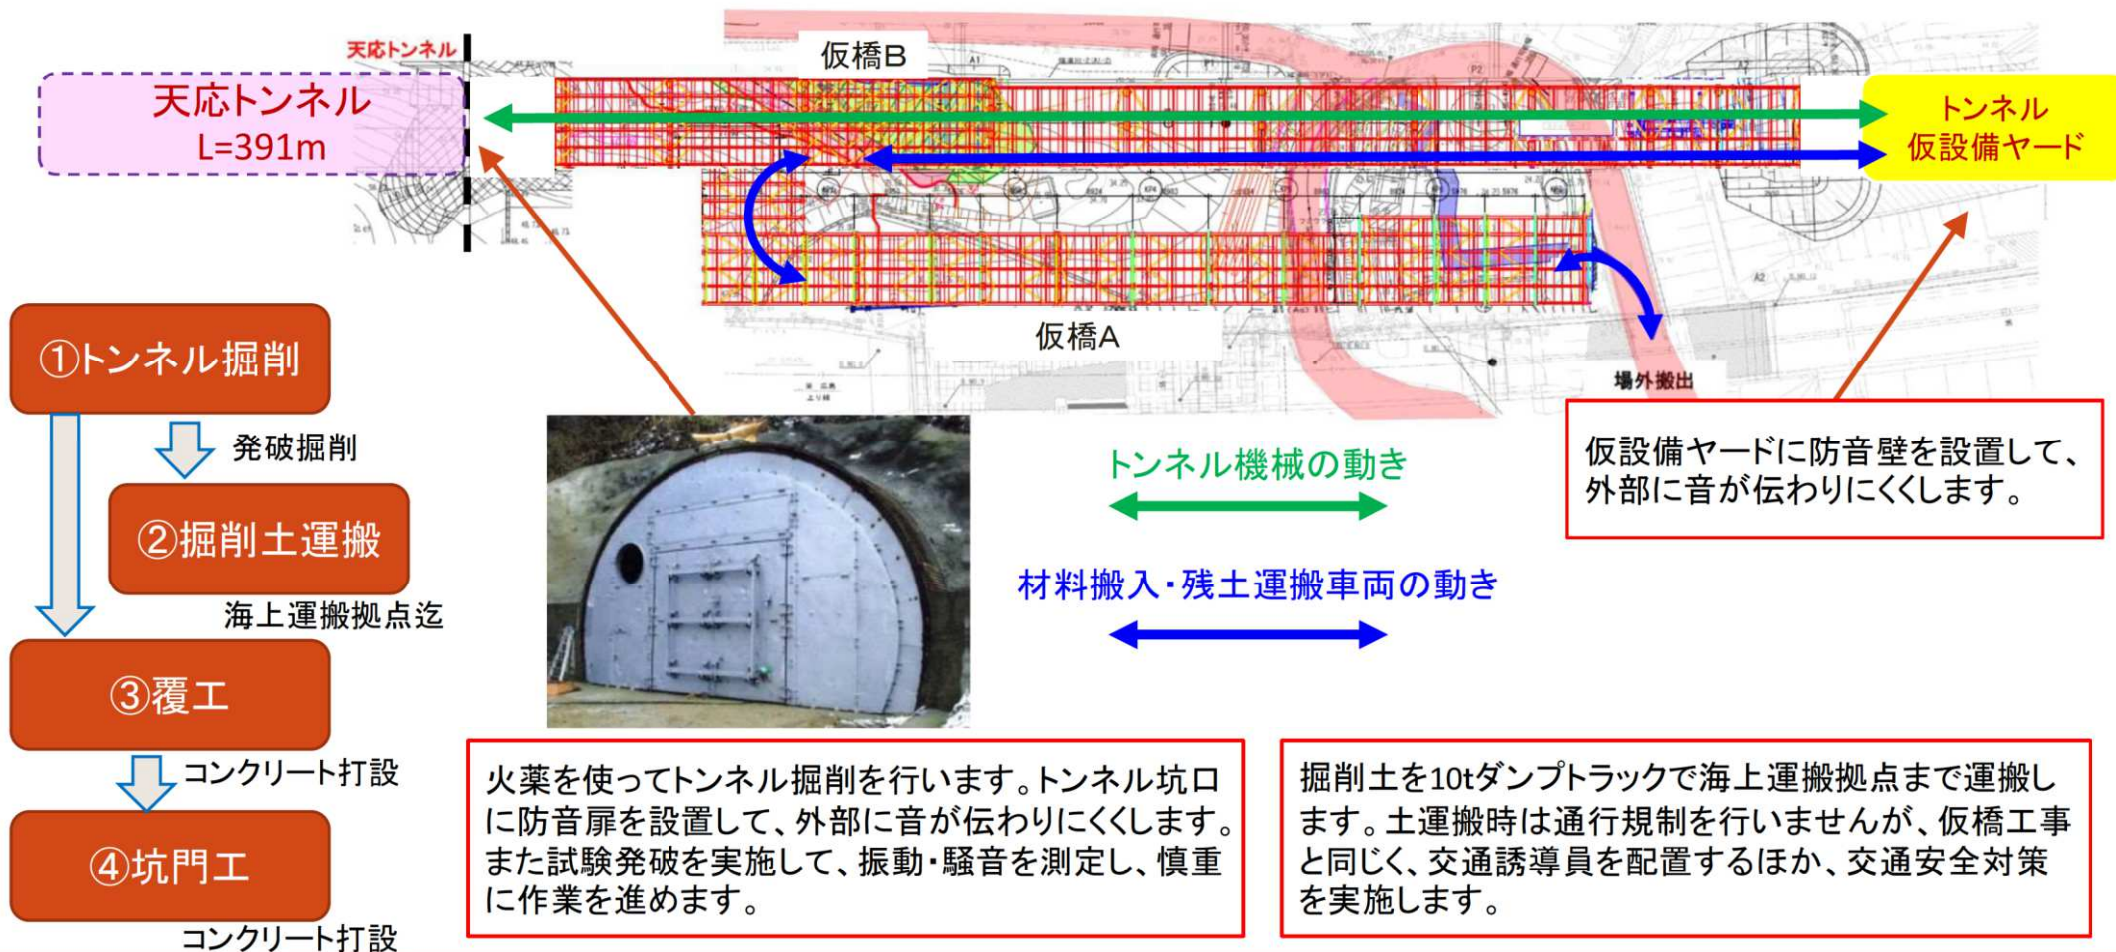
天応トンネル

天応トンネル
L=391m

仮橋B

トンネル
仮設備ヤード

仮橋A

場外搬出

①トンネル掘削

発破掘削

②掘削土運搬

海上運搬拠点迄

③覆工

コンクリート打設

④坑門工

コンクリート打設

トンネル機械の動き

材料搬入・残土運搬車両の動き

仮設備ヤードに防音壁を設置して、外部に音が伝わりにくくします。

火薬を使ってトンネル掘削を行います。トンネル坑口に防音扉を設置して、外部に音が伝わりにくくします。また試験発破を実施して、振動・騒音を測定し、慎重に作業を進めます。

掘削土を10tダンプトラックで海上運搬拠点まで運搬します。土運搬時は通行規制を行いませんが、仮橋工事と同じく、交通誘導員を配置するほか、交通安全対策を実施します。